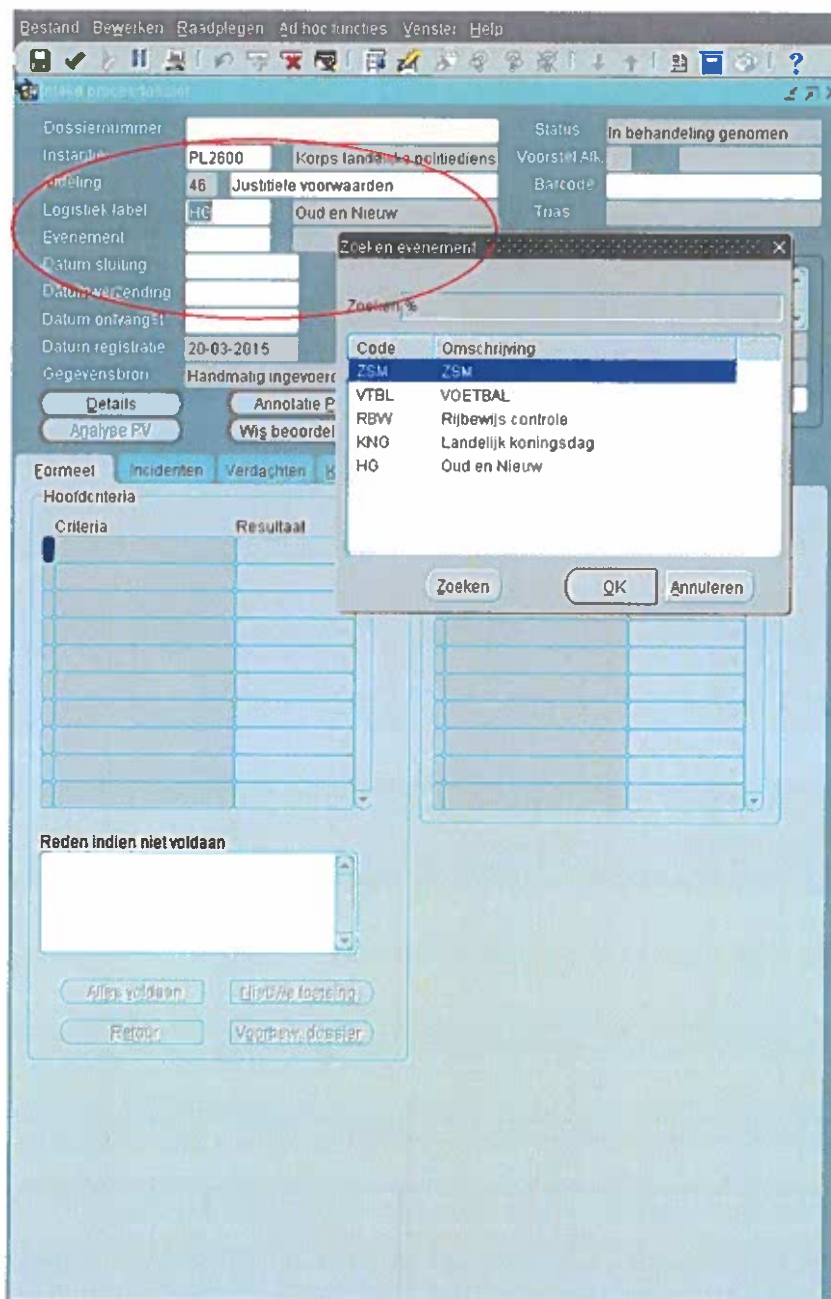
Bestand Bewerken Raadplegen Ad hoc functies Venster Help

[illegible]

Dossiernummer
Instantie PL2600 Korps landelijke politiediens
Afdeling 46 Justitiele voorwaarden
Logistiek label HG Oud en Nieuw
Evenement
Datum sluiting
Datum verzending
Datum ontvangst
Datum registratie 20-03-2015
Gegevensbron Handmatig ingevoerd

Status In behandeling genomen
Voorstel Afh.
Barcode
Tnas

Details
Annotatie P
Analyse PV
Wis beoordel

Formeel Incidenten Verdachten K

Hoofdcriteria

| Criteria | Resultaat |
|---|---|

Reden indien niet voldaan

Alles voldaan
Digitale toelating
Retour
Voorbew. dossier

Zoeken evenement

Zoeken %

| Code | Omschrijving |
|---|---|
| ZSM | ZSM |
| VTBL | VOETBAL |
| RBW | Rijbewijs controle |
| KNG | Landelijk koningsdag |
| HG | Oud en Nieuw |

Zoeken OK Annuleren